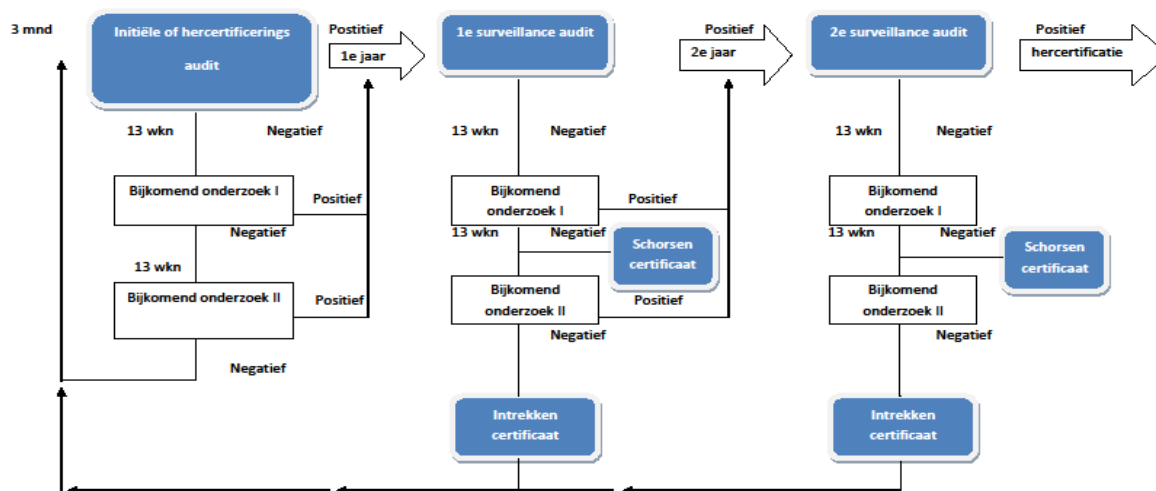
3 mnd

Initiële of hercertificerings audit

Positief

1e jaar

13 wkn

Negatief

Bijkomend onderzoek I

Positief

Negatief

13 wkn

Bijkomend onderzoek II

Positief

Negatief

1e surveillance audit

Positief

2e jaar

13 wkn

Negatief

Bijkomend onderzoek I

Positief

13 wkn

Negatief

Schorsen certificaat

Bijkomend onderzoek II

Positief

Negatief

Intrekken certificaat

2e surveillance audit

Positief

hercertificatie

13 wkn

Negatief

Bijkomend onderzoek I

13 wkn

Negatief

Schorsen certificaat

Bijkomend onderzoek II

Negatief

Intrekken certificaat